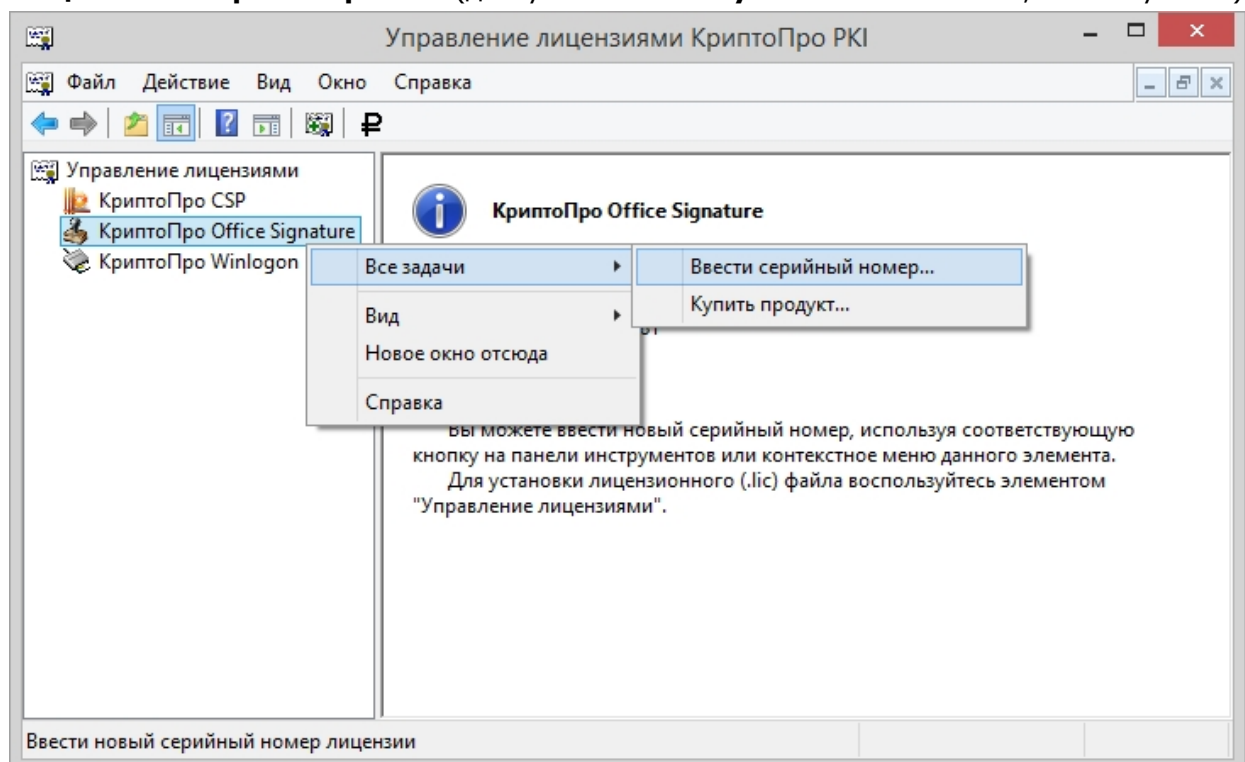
Управление лицензиями КриптоПро PKI

Файл Действие Вид Окно Справка

₽

Управление лицензиями
КриптоПро CSP
КриптоПро Office Signature
КриптоПро Winlogon

КриптоПро Office Signature

Все задачи
Вид
Новое окно отсюда
Справка

Ввести серийный номер...
Купить продукт...

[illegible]т

Вы можете ввести новый серийный номер, используя соответствующую кнопку на панели инструментов или контекстное меню данного элемента.
Для установки лицензионного (.lic) файла воспользуйтесь элементом "Управление лицензиями".

Ввести новый серийный номер лицензии